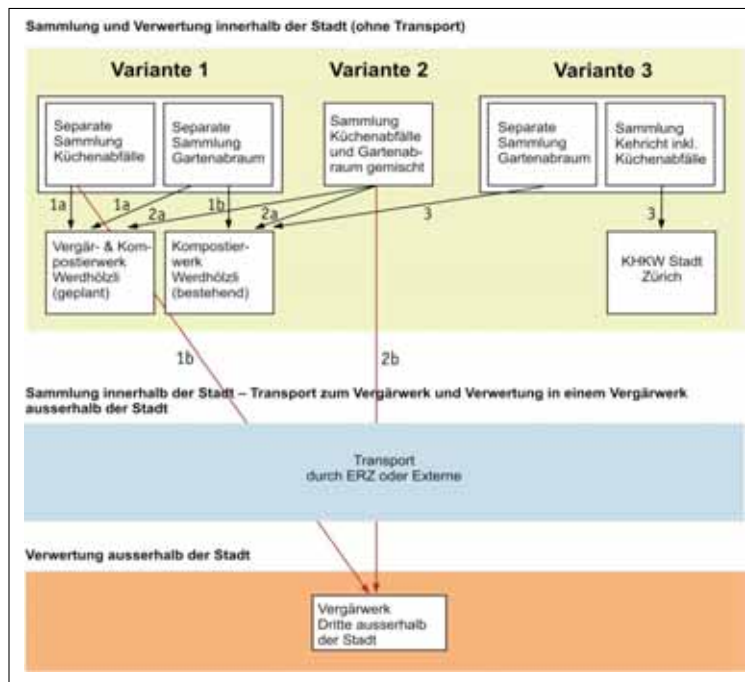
Sammlung und Verwertung innerhalb der Stadt (ohne Transport)

Variante 1

Variante 2

Variante 3

Separate Sammlung Küchenabfälle

Separate Sammlung Gartenabraum

Sammlung Küchenabfälle und Gartenabraum gemischt

Separate Sammlung Gartenabraum

Sammlung Kehricht inkl. Küchenabfälle

1a

1a

1b

2a

2a

3

3

Vergär- & Kompostierwerk Werdhölzli (geplant)

Kompostierwerk Werdhölzli (bestehend)

KHKW Stadt Zürich

1b

2b

Sammlung innerhalb der Stadt – Transport zum Vergärwerk und Verwertung in einem Vergärwerk ausserhalb der Stadt

Transport durch ERZ oder Externe

Verwertung ausserhalb der Stadt

Vergärwerk Dritte ausserhalb der Stadt